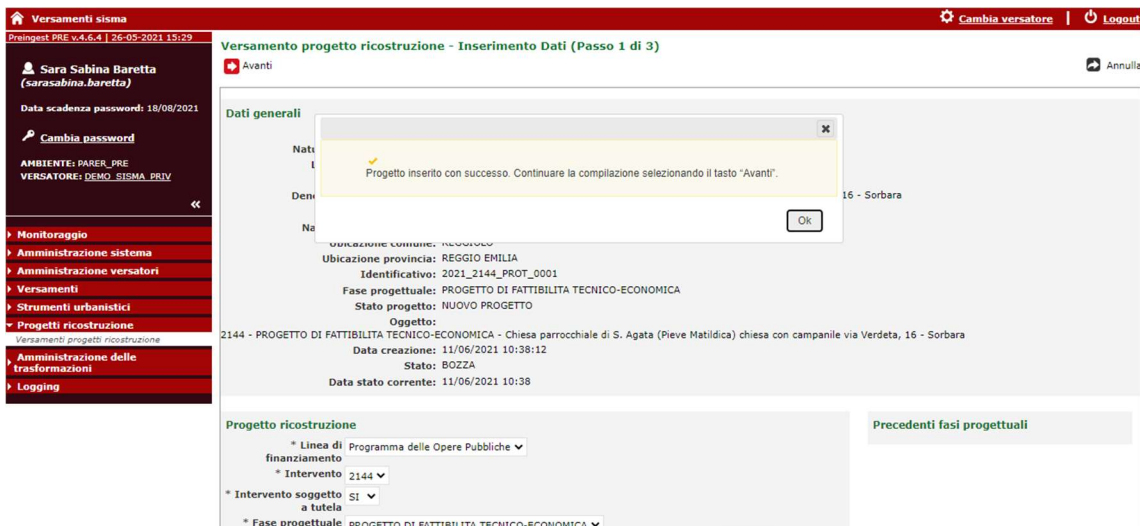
Versamenti sisma
Cambia versatore | Logout

Preingest PRE v.4.6.4 | 26-05-2021 15:29

Sara Sabina Baretta
(sarasabina.baretta)

Data scadenza password: 18/08/2021

Cambia password

AMBIENTE: PARER_PRE
VERSATORE: DEMO_SISMA_PRIV

«

Monitoraggio
Amministrazione sistema
Amministrazione versatori
Versamenti
Strumenti urbanistici
Progetti ricostruzione
Versamenti progetti ricostruzione
Amministrazione delle trasformazioni
Logging

Versamento progetto ricostruzione - Inserimento Dati (Passo 1 di 3)

Avanti

Annulla

Dati generali

Natu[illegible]
L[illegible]
Den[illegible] 16 - Sorbara
Na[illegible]

Progetto inserito con successo. Continuare la compilazione selezionando il tasto "Avanti".

Ok

Ubicazione comune: REGGIOLO
Ubicazione provincia: REGGIO EMILIA
Identificativo: 2021_2144_PROT_0001
Fase progettuale: PROGETTO DI FATTIBILITA TECNICO-ECONOMICA
Stato progetto: NUOVO PROGETTO
Oggetto:
2144 - PROGETTO DI FATTIBILITA TECNICO-ECONOMICA - Chiesa parrocchiale di S. Agata (Pieve Matildica) chiesa con campanile via Verdeta, 16 - Sorbara
Data creazione: 11/06/2021 10:38:12
Stato: BOZZA
Data stato corrente: 11/06/2021 10:38

Progetto ricostruzione

* Linea di finanziamento: Programma delle Opere Pubbliche
* Intervento: 2144
* Intervento soggetto a tutela: SI
* Fase progettuale: PROGETTO DI FATTIBILITA TECNICO-ECONOMICA

Precedenti fasi progettuali